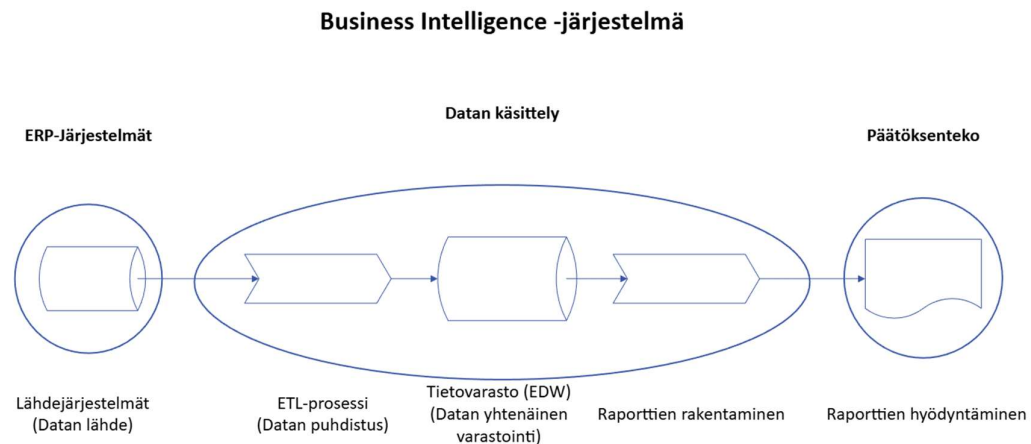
Business Intelligence -järjestelmä

Datan käsittely

ERP-Järjestelmät

Päätöksenteko

Lähdejärjestelmät (Datan lähde)

ETL-prosessi (Datan puhdistus)

Tietovarasto (EDW) (Datan yhtenäinen varastointi)

Raporttien rakentaminen

Raporttien hyödyntäminen